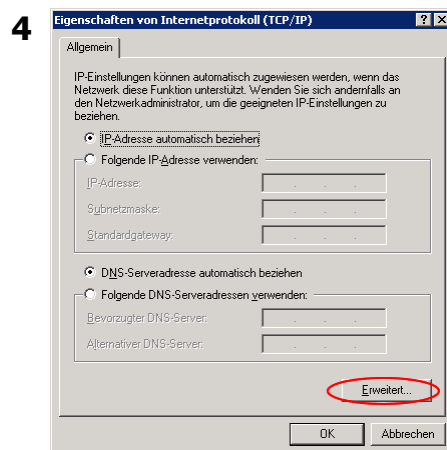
4

Eigenschaften von Internetprotokoll (TCP/IP)

?

X

Allgemein

IP-Einstellungen können automatisch zugewiesen werden, wenn das Netzwerk diese Funktion unterstützt. Wenden Sie sich andernfalls an den Netzwerkadministrator, um die geeigneten IP-Einstellungen zu beziehen.

IP-Adresse automatisch beziehen

Folgende IP-Adresse verwenden:

IP-Adresse:

Subnetzmaske:

Standardgateway:

DNS-Serveradresse automatisch beziehen

Folgende DNS-Serveradressen verwenden:

Bevorzugter DNS-Server:

Alternativer DNS-Server:

Erweitert...

OK

Abbrechen